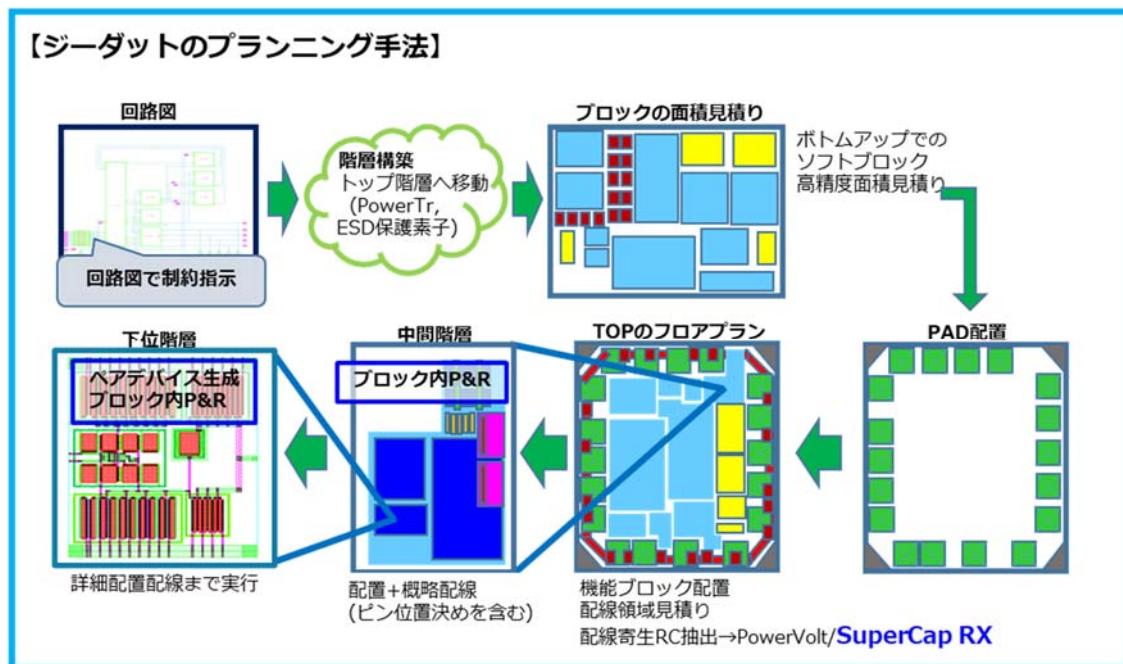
【ジーダットのプランニング手法】

回路図

回路図で制約指示

階層構築
トップ階層へ移動
(PowerTr,
ESD保護素子)

ブロックの面積見積り

ボトムアップでの
ソフトブロック
高精度面積見積り

PAD配置

TOPのフロアプラン

機能ブロック配置
配線領域見積り
配線寄生RC抽出→PowerVolt/SuperCap RX

中間階層

ブロック内P&R

配置+概略配線
(ピン位置決めを含む)

下位階層

ペアデバイス生成
ブロック内P&R

詳細配置配線まで実行